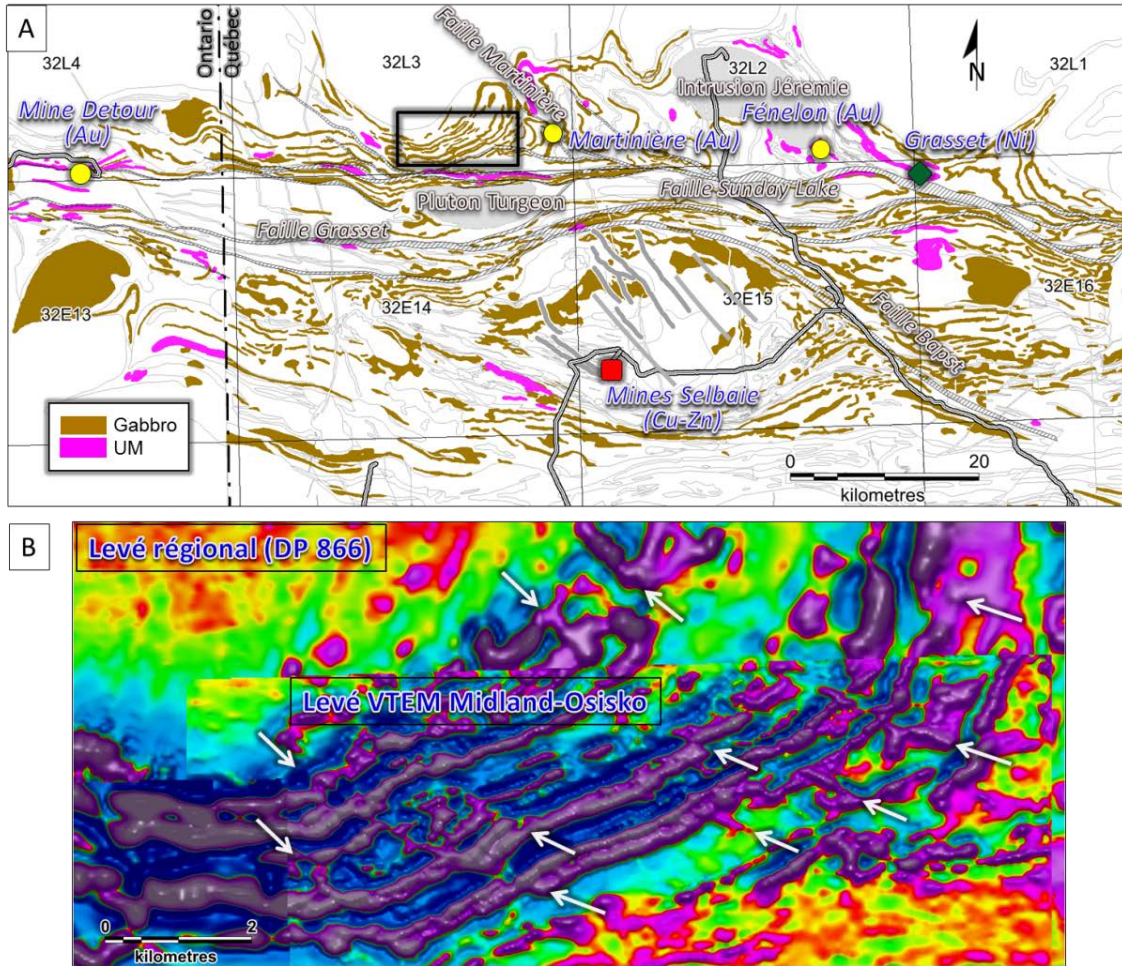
A

32L4

Ontario
Québec

32L3

Faille Martinière

32L2

Intrusion Jérémie

N

32L1

Mine Detour (Au)

Martinière (Au)

Fénelon (Au)

Grasset (Ni)

Faille Sunday Lake

Pluton Turgeon

Faille Grasset

32E13

32E14

32E15

32E16

Faille Bapst

Mines Selbaie (Cu-Zn)

Gabbro
UM

0
20
kilometres

B

Levé régional (DP 866)

Levé VTEM Midland-Osisko

0
2
kilometres